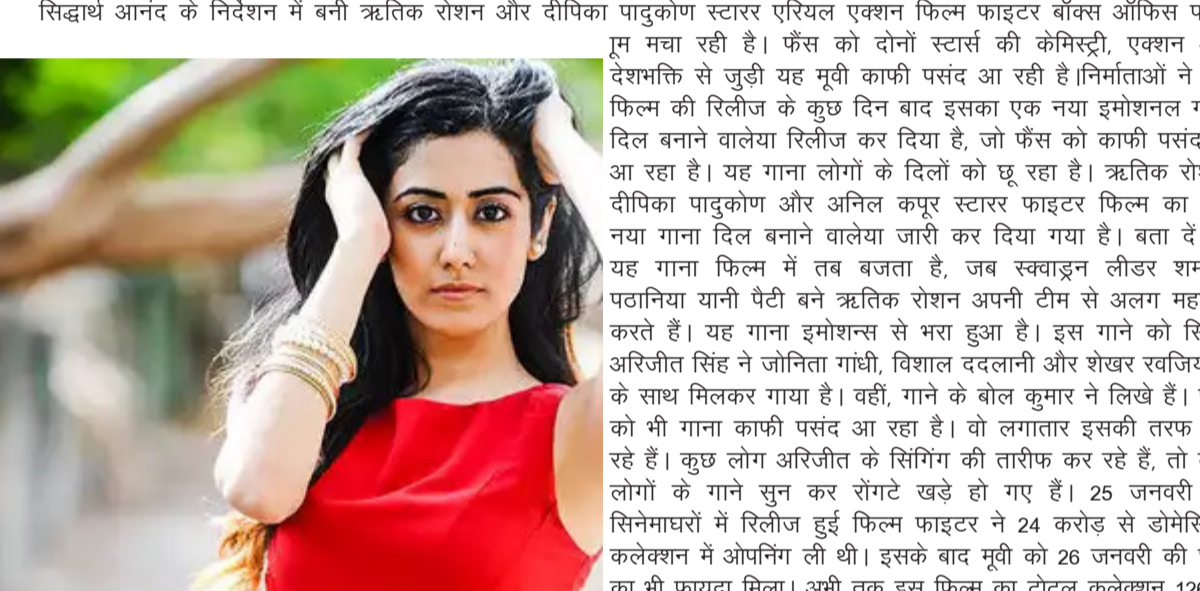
सिद्धार्थ आनंद के निर्देशन में बनी ऋतिक रोशन और दीपिका पादुकोण स्टारर एरियल एक्शन फिल्म फाइटर बॉक्स ऑफिस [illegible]ूम मचा रही है। फैंस को दोनों स्टार्स की केमिस्ट्री, एक्शन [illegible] देशभक्ति से जुड़ी यह मूवी काफी पसंद आ रही है।निर्माताओं ने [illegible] फिल्म की रिलीज के कुछ दिन बाद इसका एक नया इमोशनल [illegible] दिल बनाने वालेया रिलीज कर दिया है, जो फैंस को काफी पसं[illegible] आ रहा है। यह गाना लोगों के दिलों को छू रहा है। ऋतिक रो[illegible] दीपिका पादुकोण और अनिल कपूर स्टारर फाइटर फिल्म का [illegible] नया गाना दिल बनाने वालेया जारी कर दिया गया है। बता दें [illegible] यह गाना फिल्म में तब बजता है, जब स्क्वाड्रन लीडर शम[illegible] पठानिया यानी पैटी बने ऋतिक रोशन अपनी टीम से अलग मह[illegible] करते हैं। यह गाना इमोशन्स से भरा हुआ है। इस गाने को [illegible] अरिजीत सिंह ने जोनिता गांधी, विशाल ददलानी और शेखर रवजि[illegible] के साथ मिलकर गाया है। वहीं, गाने के बोल कुमार ने लिखे हैं। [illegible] को भी गाना काफी पसंद आ रहा है। वो लगातार इसकी तरफ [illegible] रहे हैं। कुछ लोग अरिजीत के सिंगिंग की तारीफ कर रहे हैं, तो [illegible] लोगों के गाने सुन कर रोंगटे खड़े हो गए हैं। 25 जनवरी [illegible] सिनेमाघरों में रिलीज हुई फिल्म फाइटर ने 24 करोड़ से डोमेि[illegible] कलेक्शन में ओपनिंग ली थी। इसके बाद मूवी को 26 जनवरी की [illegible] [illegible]